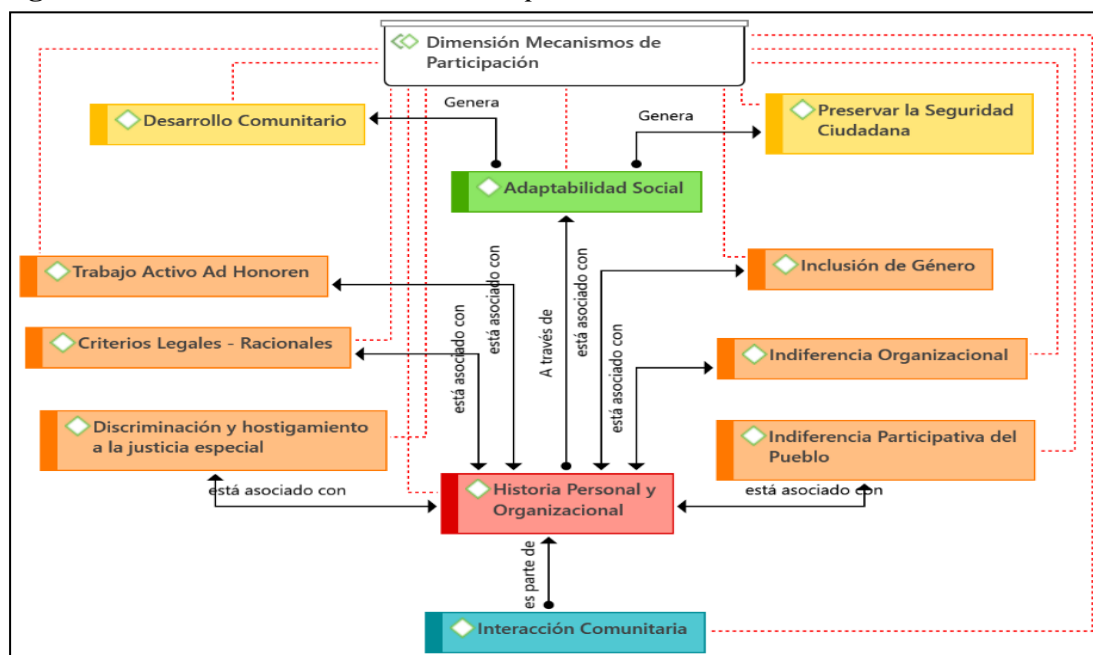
Dimensión Mecanismos de Participación

Genera

Desarrollo Comunitario

Genera

Preservar la Seguridad Ciudadana

Adaptabilidad Social

Trabajo Activo Ad Honoren

está asociado con

está asociado con

A través de

está asociado con

Inclusión de Género

Criterios Legales - Racionales

está asociado con

Indiferencia Organizacional

Discriminación y hostigamiento a la justicia especial

Indiferencia Participativa del Pueblo

está asociado con

Historia Personal y Organizacional

está asociado con

es parte de

Interacción Comunitaria